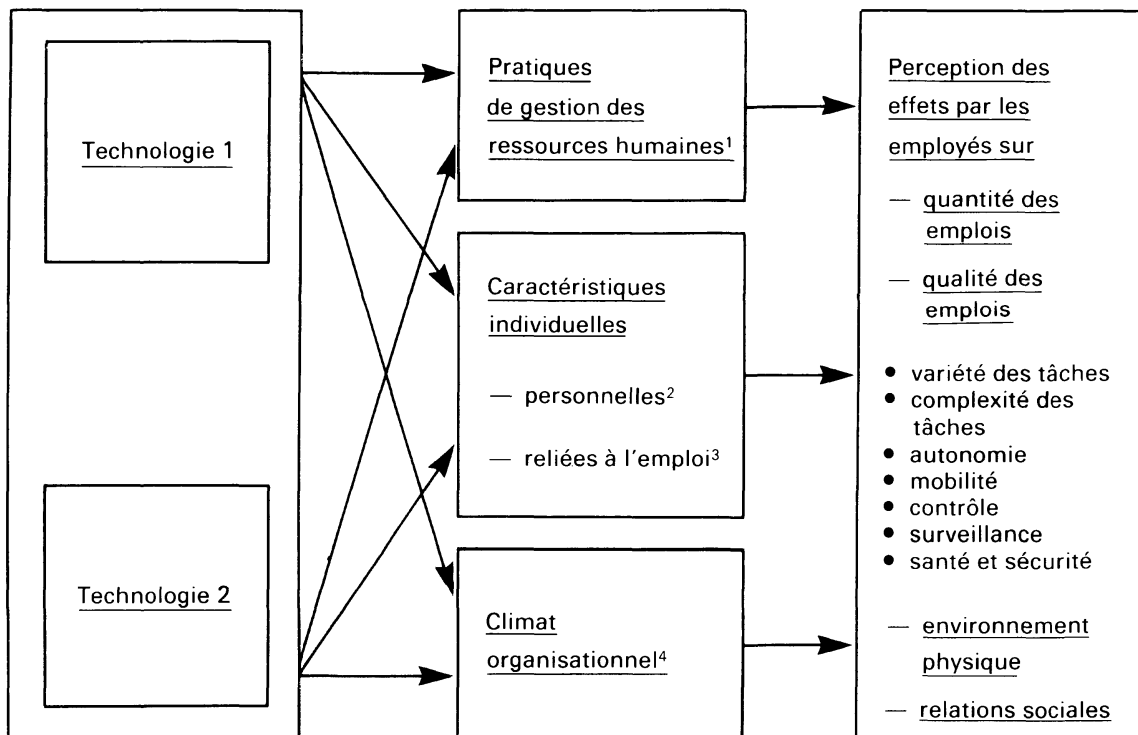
Technologie 1

Technologie 2

Pratiques de gestion des ressources humaines$^1$

Caractéristiques individuelles

— personnelles$^2$

— reliées à l'emploi$^3$

Climat organisationnel$^4$

Perception des effets par les employés sur

— quantité des emplois

— qualité des emplois

• variété des tâches
• complexité des tâches
• autonomie
• mobilité
• contrôle
• surveillance
• santé et sécurité

— environnement physique

— relations sociales